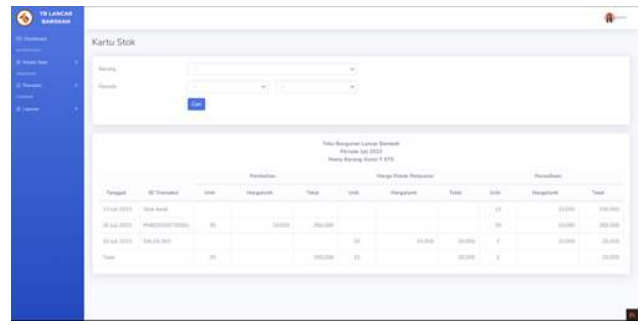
TB LANCAR BAROKAH

Kartu Stok

Barang
Periode
Cari

Toko Bangunan Lancar Barokah
Periode Juli 2023
Nama Barang: Semen Tiga Roda 40 KG

| Tanggal | ID Transaksi | Pembelian Unit | Pembelian Harga/unit | Pembelian Total | Harga Pokok Penjualan Unit | Harga Pokok Penjualan Harga/unit | Harga Pokok Penjualan Total | Persediaan Unit | Persediaan Harga/unit | Persediaan Total |
|---|---|---|---|---|---|---|---|---|---|---|
| 13 Juli 2023 | Stok Awal | | | | | | | 10 | 10.000 | 100.000 |
| 16 Juli 2023 | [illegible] | 15 | 10.000 | 150.000 | | | | 25 | 10.000 | 250.000 |
| 30 Juli 2023 | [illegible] | | | | 23 | 10.000 | 30.000 | 2 | 10.000 | 20.000 |
| Total | | 15 | | 150.000 | 23 | | 30.000 | 2 | | 20.000 |